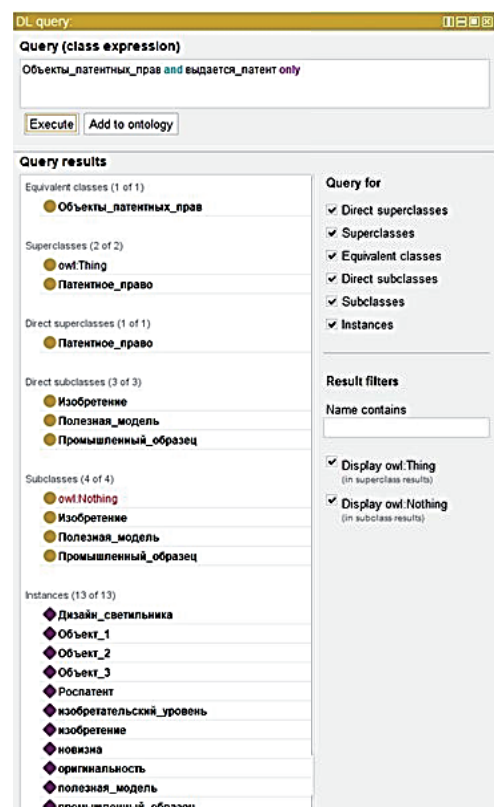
DL query:

Query (class expression)

Объекты_патентных_прав and выдается_патент only

Execute Add to ontology

Query results

Equivalent classes (1 of 1)
Объекты_патентных_прав

Superclasses (2 of 2)
owl:Thing
Патентное_право

Direct superclasses (1 of 1)
Патентное_право

Direct subclasses (3 of 3)
Изобретение
Полезная_модель
Промышленный_образец

Subclasses (4 of 4)
owl:Nothing
Изобретение
Полезная_модель
Промышленный_образец

Instances (13 of 13)
Дизайн_светильника
Объект_1
Объект_2
Объект_3
Роспатент
изобретательский_уровень
изобретение
новизна
оригинальность
полезная_модель
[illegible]

Query for
Direct superclasses
Superclasses
Equivalent classes
Direct subclasses
Subclasses
Instances

Result filters
Name contains

Display owl:Thing
(in superclass results)
Display owl:Nothing
(in subclass results)